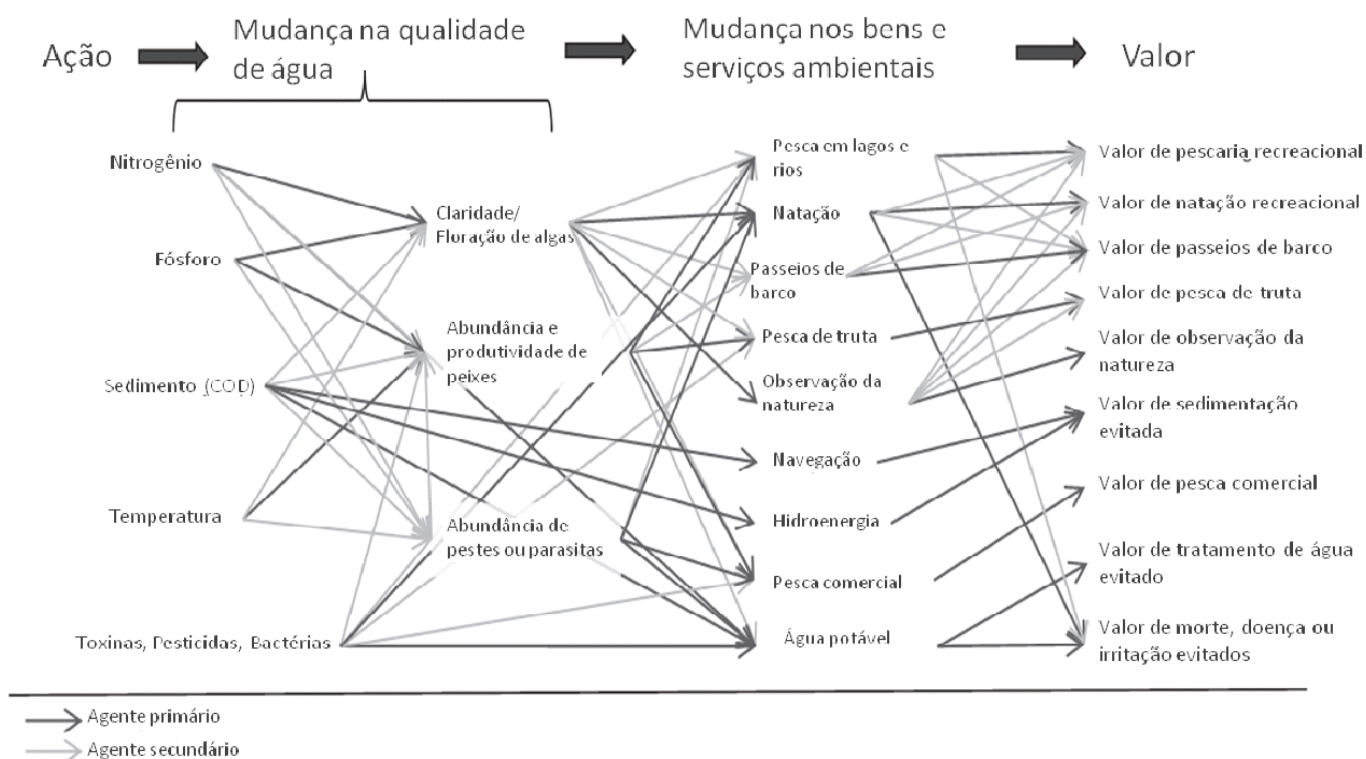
Ação

Mudança na qualidade de água

Mudança nos bens e serviços ambientais

Valor

Nitrogênio

Fósforo

Sedimento (COD)

Temperatura

Toxinas, Pesticidas, Bactérias

Claridade/ Floração de algas

Abundância e produtividade de peixes

Abundância de pestes ou parasitas

Pesca em lagos e rios

Natação

Passeios de barco

Pesca de truta

Observação da natureza

Navegação

Hidroenergia

Pesca comercial

Água potável

Valor de pescaria recreacional

Valor de natação recreacional

Valor de passeios de barco

Valor de pesca de truta

Valor de observação da natureza

Valor de sedimentação evitada

Valor de pesca comercial

Valor de tratamento de água evitado

Valor de morte, doença ou irritação evitados

Agente primário

Agente secundário